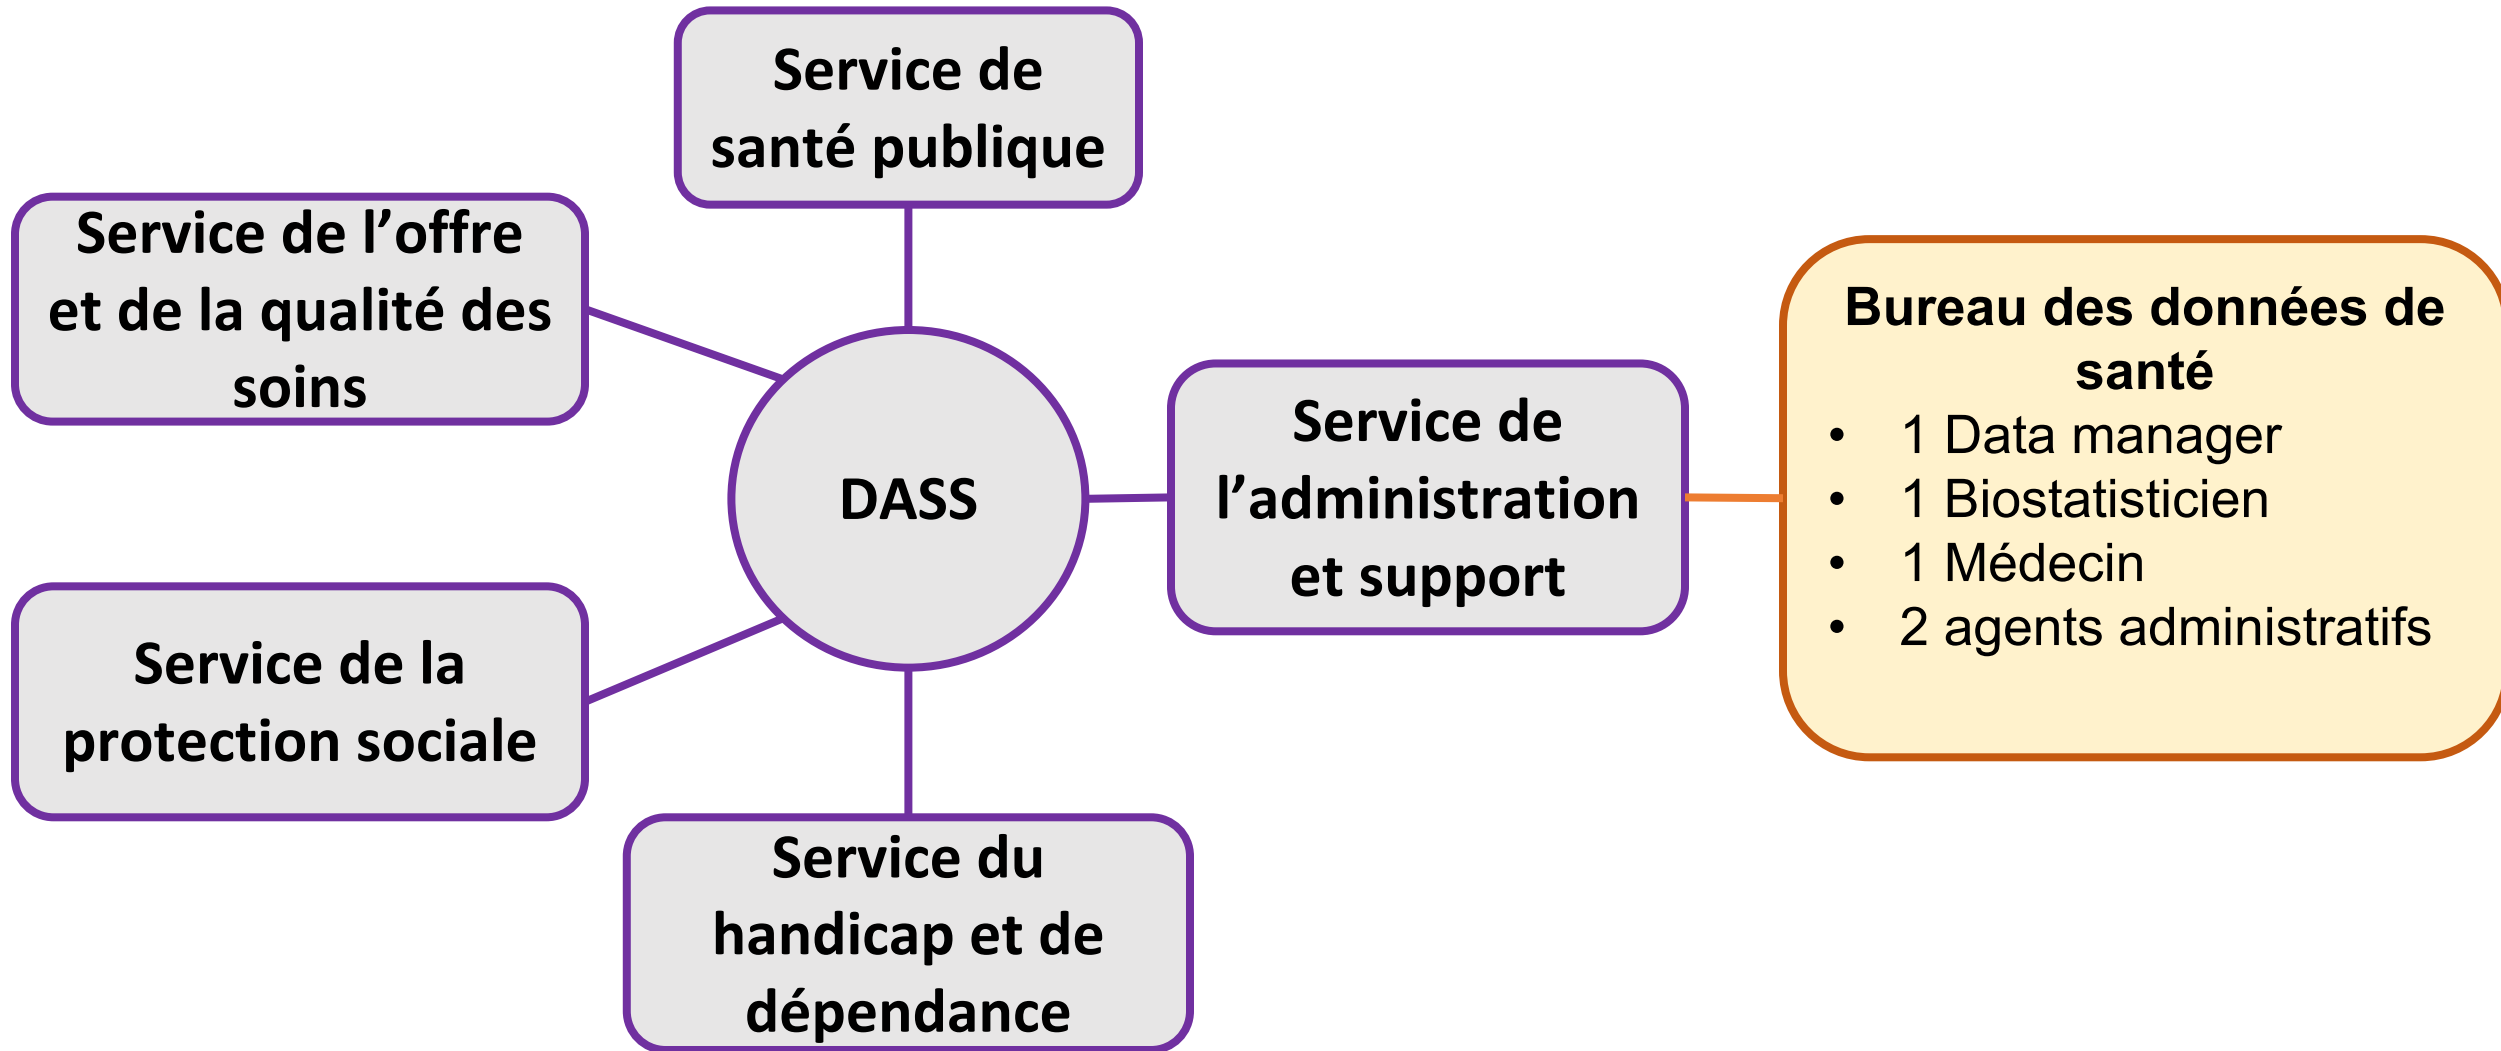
Service de santé publique

Service de l’offre et de la qualité des soins

DASS

Service de l’administration et support

Bureau des données de santé
- 1 Data manager
- 1 Biostatisticien
- 1 Médecin
- 2 agents administratifs

Service de la protection sociale

Service du handicap et de dépendance